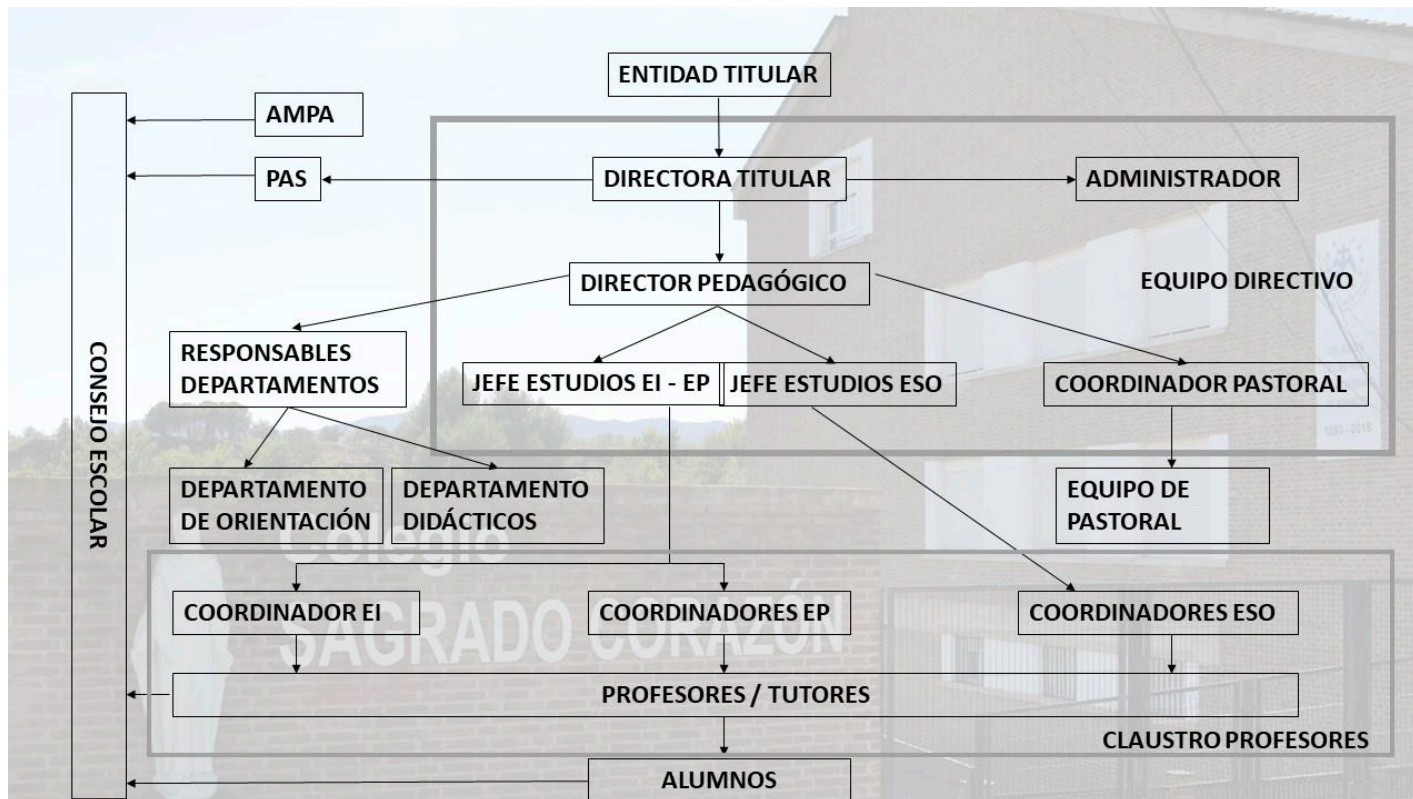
ENTIDAD TITULAR

AMPA

PAS

DIRECTORA TITULAR

ADMINISTRADOR

DIRECTOR PEDAGÓGICO

EQUIPO DIRECTIVO

CONSEJO ESCOLAR

RESPONSABLES DEPARTAMENTOS

JEFE ESTUDIOS EI - EP

JEFE ESTUDIOS ESO

COORDINADOR PASTORAL

DEPARTAMENTO DE ORIENTACIÓN

DEPARTAMENTO DIDÁCTICOS

EQUIPO DE PASTORAL

Colegio SAGRADO CORAZÓN

COORDINADOR EI

COORDINADORES EP

COORDINADORES ESO

PROFESORES / TUTORES

CLAUSTRO PROFESORES

ALUMNOS